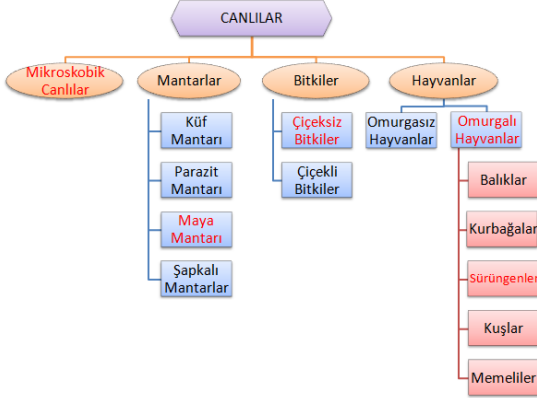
CANLILAR

Mikroskobik Canlılar

Mantarlar

Küf Mantarı

Parazit Mantarı

Maya Mantarı

Şapkalı Mantarlar

Bitkiler

Çiçeksiz Bitkiler

Çiçekli Bitkiler

Hayvanlar

Omurgasız Hayvanlar

Omurgalı Hayvanlar

Balıklar

Kurbağalar

Sürüngenler

Kuşlar

Memeliler